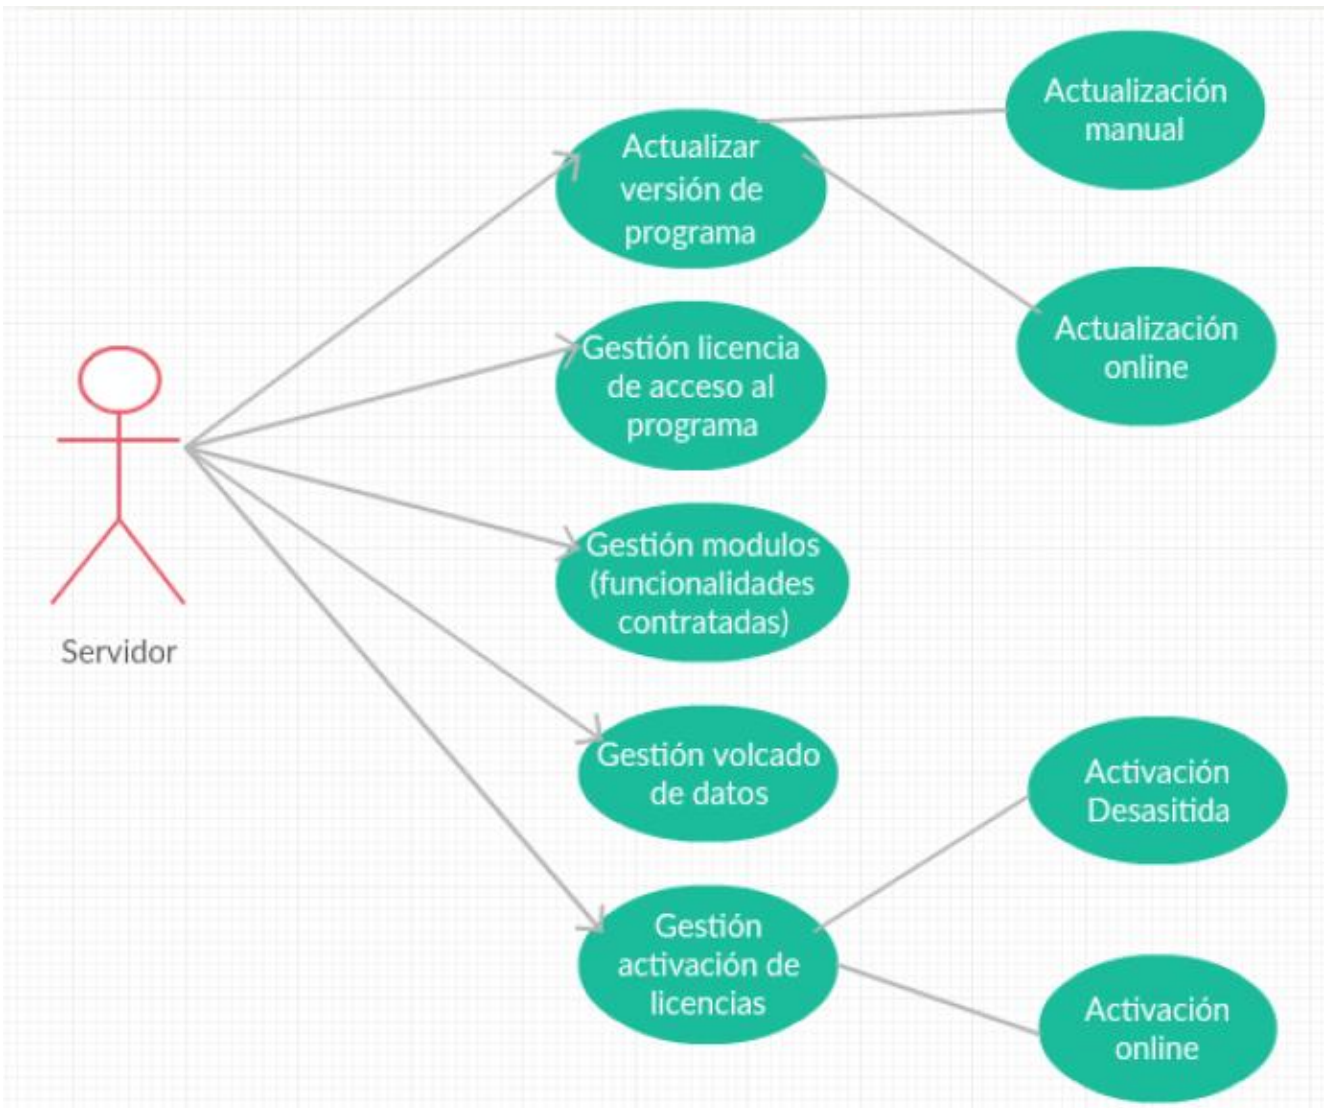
Actualizar versión de programa

Actualización manual

Actualización online

Gestión licencia de acceso al programa

Servidor

Gestión modulos (funcionalidades contratadas)

Gestión volcado de datos

Activación Desasitida

Gestión activación de licencias

Activación online